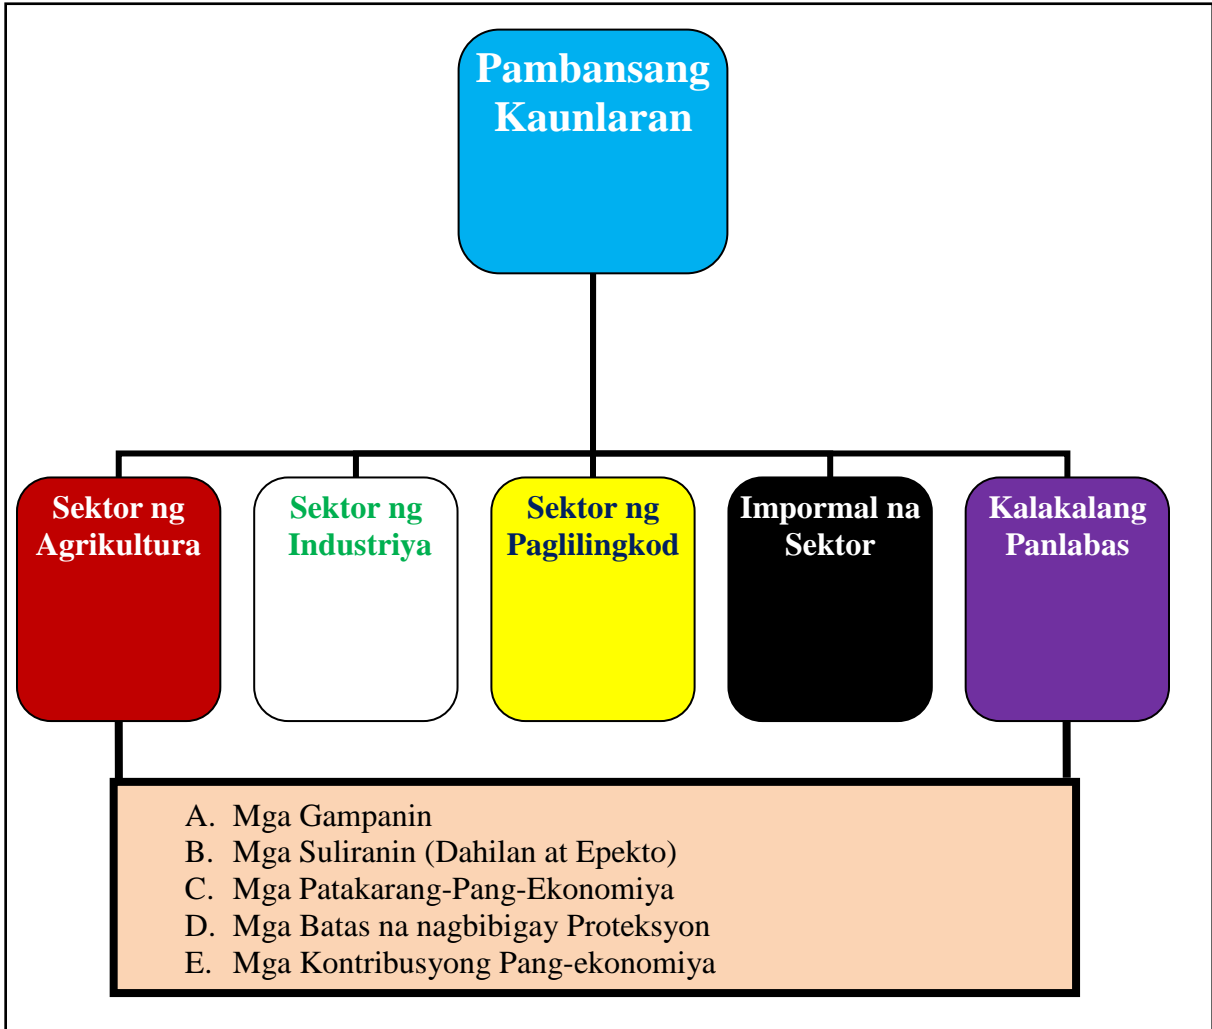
Pambansang Kaunlaran

Sektor ng Agrikultura

Sektor ng Industriya

Sektor ng Paglilingkod

Impormal na Sektor

Kalakalang Panlabas

A. Mga Gampanin
B. Mga Suliranin (Dahilan at Epekto)
C. Mga Patakarang-Pang-Ekonomiya
D. Mga Batas na nagbibigay Proteksyon
E. Mga Kontribusyong Pang-ekonomiya